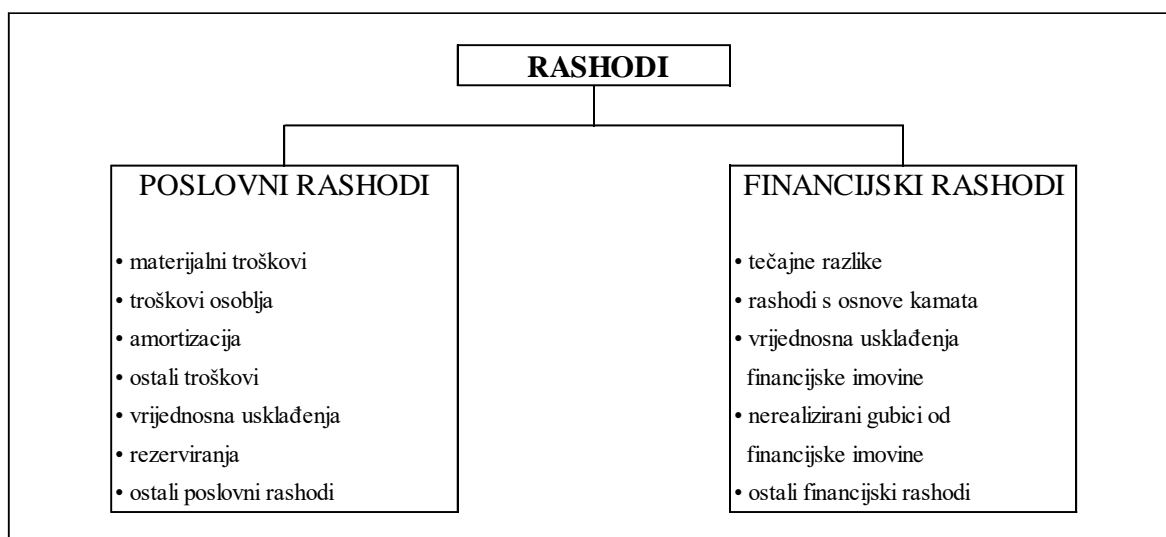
RASHODI

POSLOVNI RASHODI

• materijalni troškovi
• troškovi osoblja
• amortizacija
• ostali troškovi
• vrijednosna usklađenja
• rezerviranja
• ostali poslovni rashodi

FINANCIJSKI RASHODI

• tečajne razlike
• rashodi s osnove kamata
• vrijednosna usklađenja financijske imovine
• nerealizirani gubici od financijske imovine
• ostali financijski rashodi